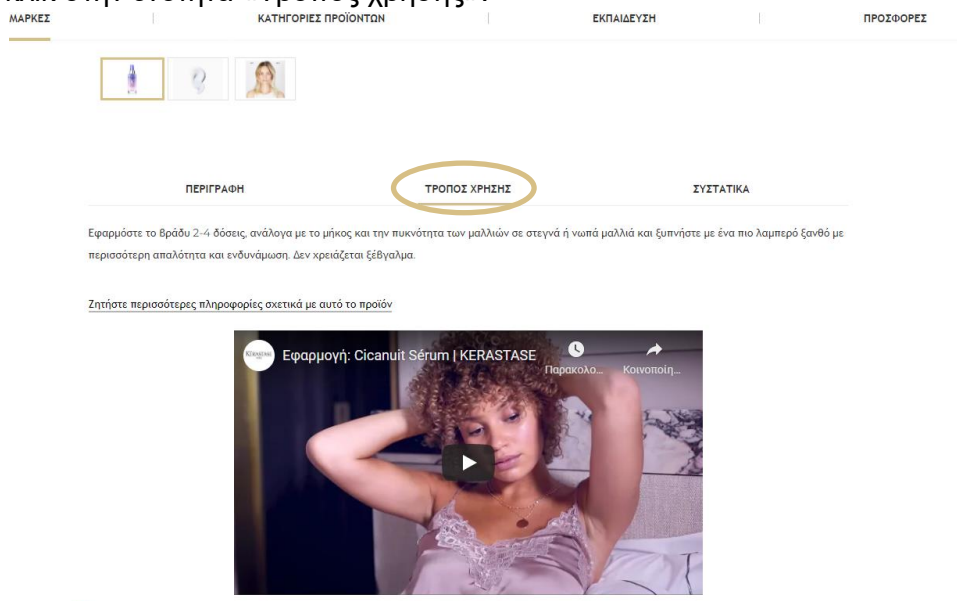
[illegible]

ΜΑΡΚΕΣ | ΚΑΤΗΓΟΡΙΕΣ ΠΡΟΪΟΝΤΩΝ | ΕΚΠΑΙΔΕΥΣΗ | ΠΡΟΣΦΟΡΕΣ

ΠΕΡΙΓΡΑΦΗ ΤΡΟΠΟΣ ΧΡΗΣΗΣ ΣΥΣΤΑΤΙΚΑ

Εφαρμόστε το βράδυ 2-4 δόσεις, ανάλογα με το μήκος και την πυκνότητα των μαλλιών σε στεγνά ή νωπά μαλλιά και ξυπνήστε με ένα πιο λαμπερό ξανθό με περισσότερη απαλότητα και ενδυνάμωση. Δεν χρειάζεται ξέβγαλμα.

Ζητήστε περισσότερες πληροφορίες σχετικά με αυτό το προϊόν

KÉRASTASE
Εφαρμογή: Cicanuit Sérum | KERASTASE
Παρακολο...
Κοινοποίη...